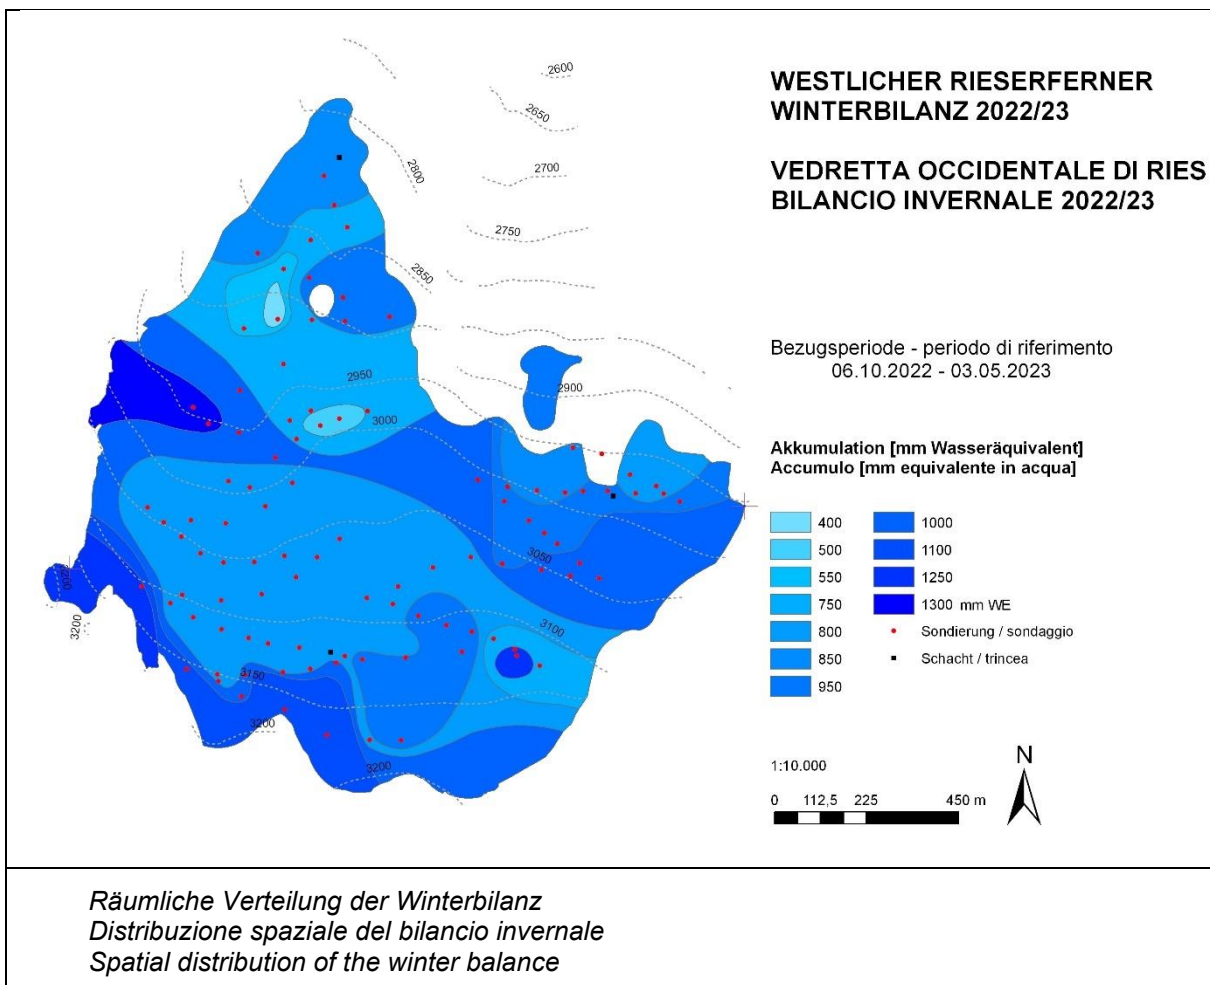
WESTLICHER RIESERFERNER
WINTERBILANZ 2022/23

VEDRETTA OCCIDENTALE DI RIES
BILANCIO INVERNALE 2022/23

2600
2650
2700
2800
2750
2850
2950
2900
3000
3050
3100
3150
3200
3200
3200
3200

Bezugsperiode - periodo di riferimento
06.10.2022 - 03.05.2023

Akkumulation [mm Wasseräquivalent]
Accumulo [mm equivalente in acqua]

400
500
550
750
800
850
950
1000
1100
1250
1300 mm WE
Sondierung / sondaggio
Schacht / trincea

1:10.000

0 112,5 225 450 m

N

*Räumliche Verteilung der Winterbilanz*
*Distribuzione spaziale del bilancio invernale*
*Spatial distribution of the winter balance*